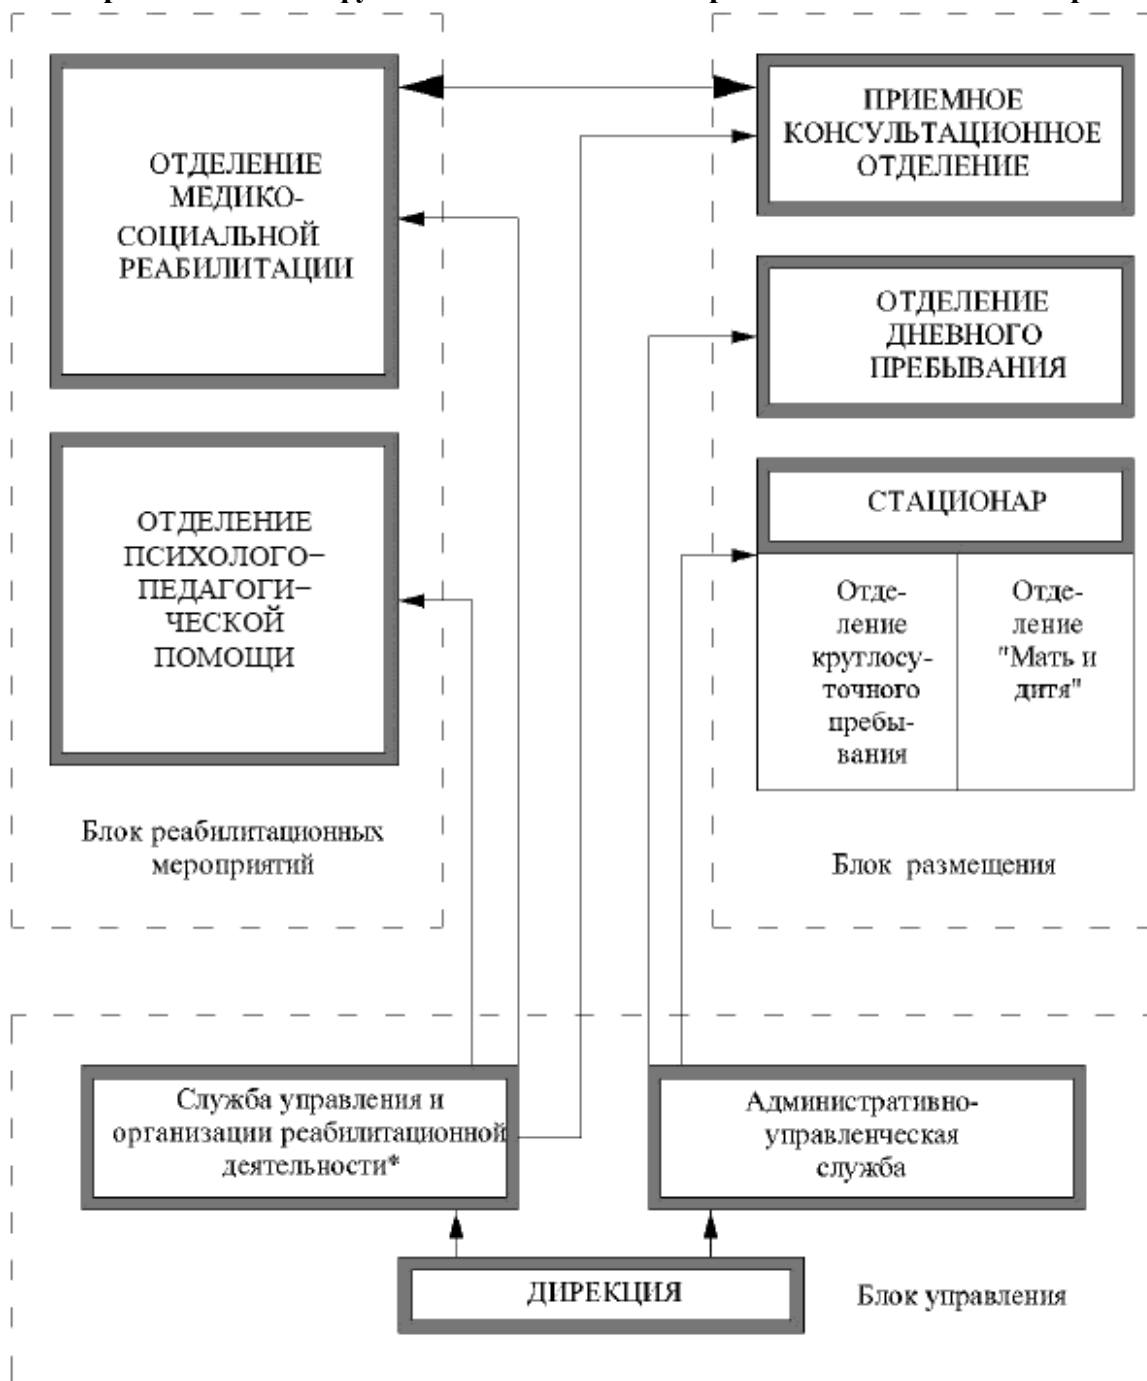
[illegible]

ОТДЕЛЕНИЕ МЕДИКО-СОЦИАЛЬНОЙ РЕАБИЛИТАЦИИ

ПРИЕМНОЕ КОНСУЛЬТАЦИОННОЕ ОТДЕЛЕНИЕ

ОТДЕЛЕНИЕ ДНЕВНОГО ПРЕБЫВАНИЯ

ОТДЕЛЕНИЕ ПСИХОЛОГО–ПЕДАГОГИ–ЧЕСКОЙ ПОМОЩИ

СТАЦИОНАР

Отделение круглосуточного пребывания

Отделение "Мать и дитя"

Блок реабилитационных мероприятий

Блок размещения

Служба управления и организации реабилитационной деятельности*

Административно-управленческая служба

ДИРЕКЦИЯ

Блок управления